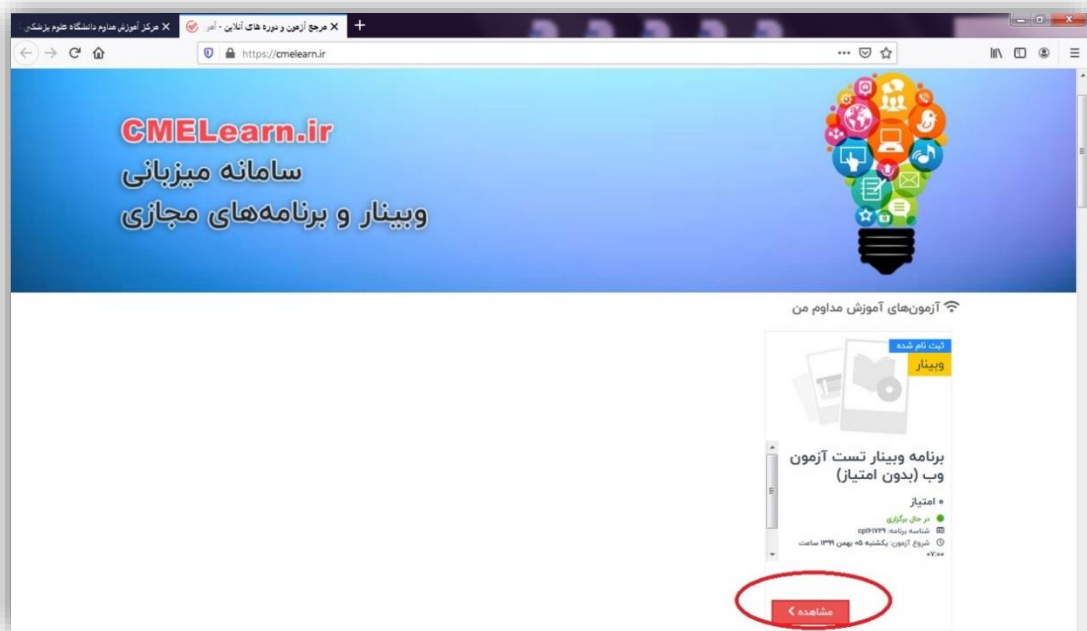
مرکز آموزش مداوم دانشگاه علوم پزشکی
مرجع آزمون و دوره های آنلاین - آمو
https://cmelearn.ir

CMELearn.ir
سامانه میزبانی
وبینار و برنامه‌های مجازی

آزمون‌های آموزش مداوم من

ثبت نام شده
وبینار

برنامه وبینار تست آزمون وب (بدون امتیاز)

• امتیاز
در حال برگزاری
شناسه برنامه: cpl۲۰۱۷۲۹
شروع آزمون: یکشنبه ۰۵ بهمن ۱۳۹۹ ساعت ۰۷:۰۰

مشاهده